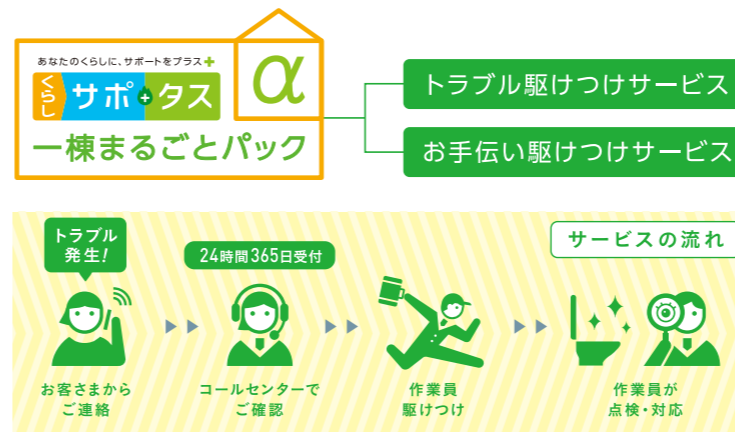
あなたのくらしに、サポートをプラス+

くらし サポ+タス

α

一棟まるごとパック

トラブル駆けつけサービス

お手伝い駆けつけサービス

サービスの流れ

トラブル発生!

24時間365日受付

お客さまからご連絡

コールセンターでご確認

作業員駆けつけ

作業員が点検・対応